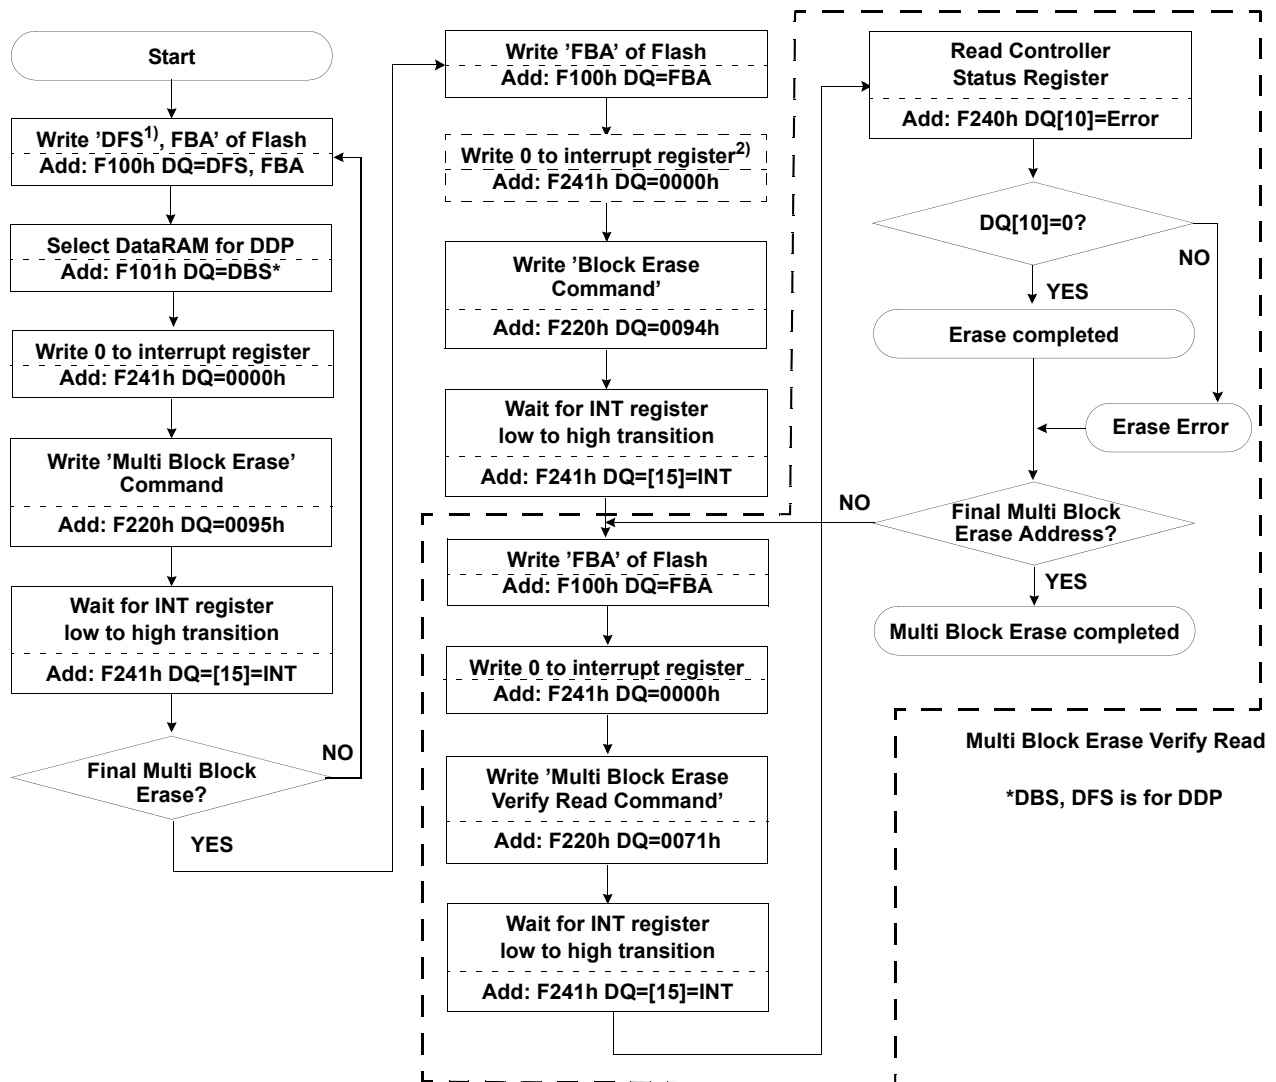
Start

Write ’DFS$^{1)}$, FBA’ of Flash
Add: F100h DQ=DFS, FBA

Select DataRAM for DDP
Add: F101h DQ=DBS*

Write 0 to interrupt register
Add: F241h DQ=0000h

Write ’Multi Block Erase’ Command
Add: F220h DQ=0095h

Wait for INT register low to high transition
Add: F241h DQ=[15]=INT

Final Multi Block Erase?

NO

YES

Write ’FBA’ of Flash
Add: F100h DQ=FBA

Write 0 to interrupt register$^{2)}$
Add: F241h DQ=0000h

Write ’Block Erase Command’
Add: F220h DQ=0094h

Wait for INT register low to high transition
Add: F241h DQ=[15]=INT

Write ’FBA’ of Flash
Add: F100h DQ=FBA

Write 0 to interrupt register
Add: F241h DQ=0000h

Write ’Multi Block Erase Verify Read Command’
Add: F220h DQ=0071h

Wait for INT register low to high transition
Add: F241h DQ=[15]=INT

Read Controller Status Register
Add: F240h DQ[10]=Error

DQ[10]=0?

NO

YES

Erase completed

Erase Error

NO

Final Multi Block Erase Address?

YES

Multi Block Erase completed

Multi Block Erase Verify Read

*DBS, DFS is for DDP